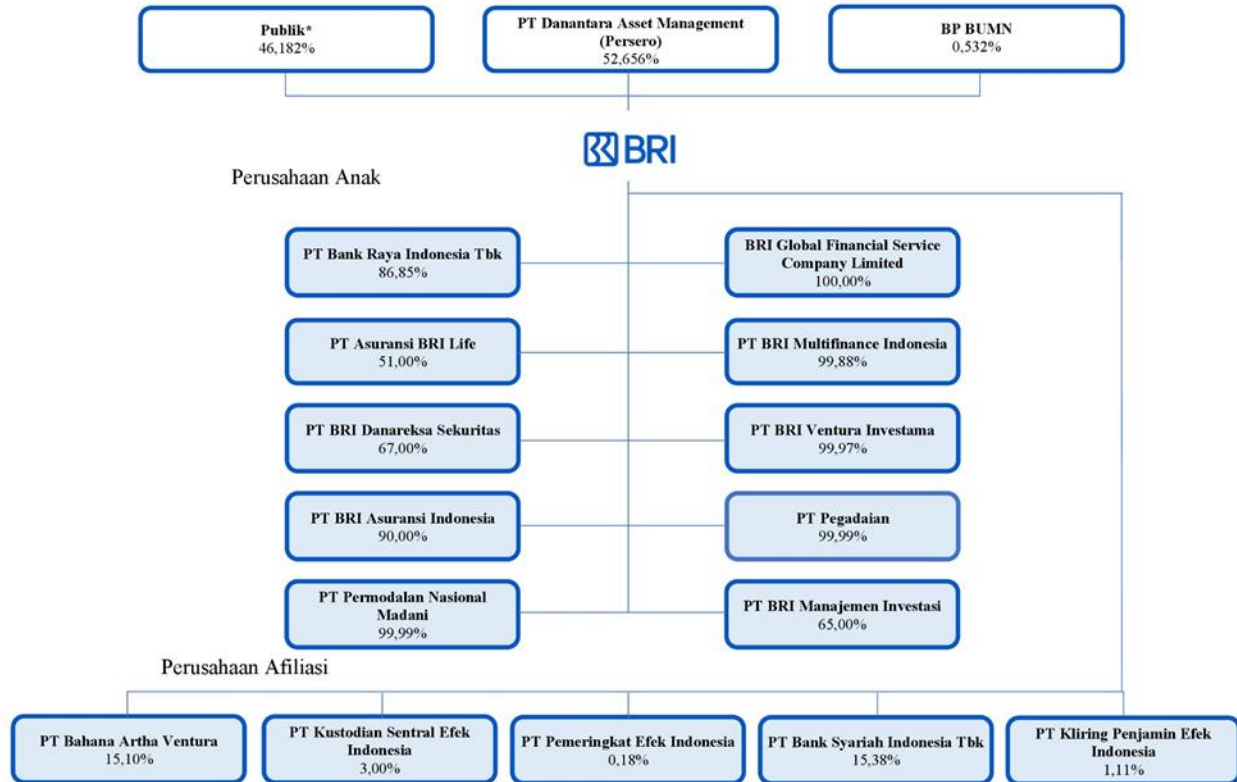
**Publik***
46,182%

**PT Danantara Asset Management (Persero)**
52,656%

**BP BUMN**
0,532%

BRI

Perusahaan Anak

**PT Bank Raya Indonesia Tbk**
86,85%

**BRI Global Financial Service Company Limited**
100,00%

**PT Asuransi BRI Life**
51,00%

**PT BRI Multifinance Indonesia**
99,88%

**PT BRI Danareksa Sekuritas**
67,00%

**PT BRI Ventura Investama**
99,97%

**PT BRI Asuransi Indonesia**
90,00%

**PT Pegadaian**
99,99%

**PT Permodalan Nasional Madani**
99,99%

**PT BRI Manajemen Investasi**
65,00%

Perusahaan Afiliasi

**PT Bahana Artha Ventura**
15,10%

**PT Kustodian Sentral Efek Indonesia**
3,00%

**PT Pemeringkat Efek Indonesia**
0,18%

**PT Bank Syariah Indonesia Tbk**
15,38%

**PT Kliring Penjamin Efek Indonesia**
1,11%